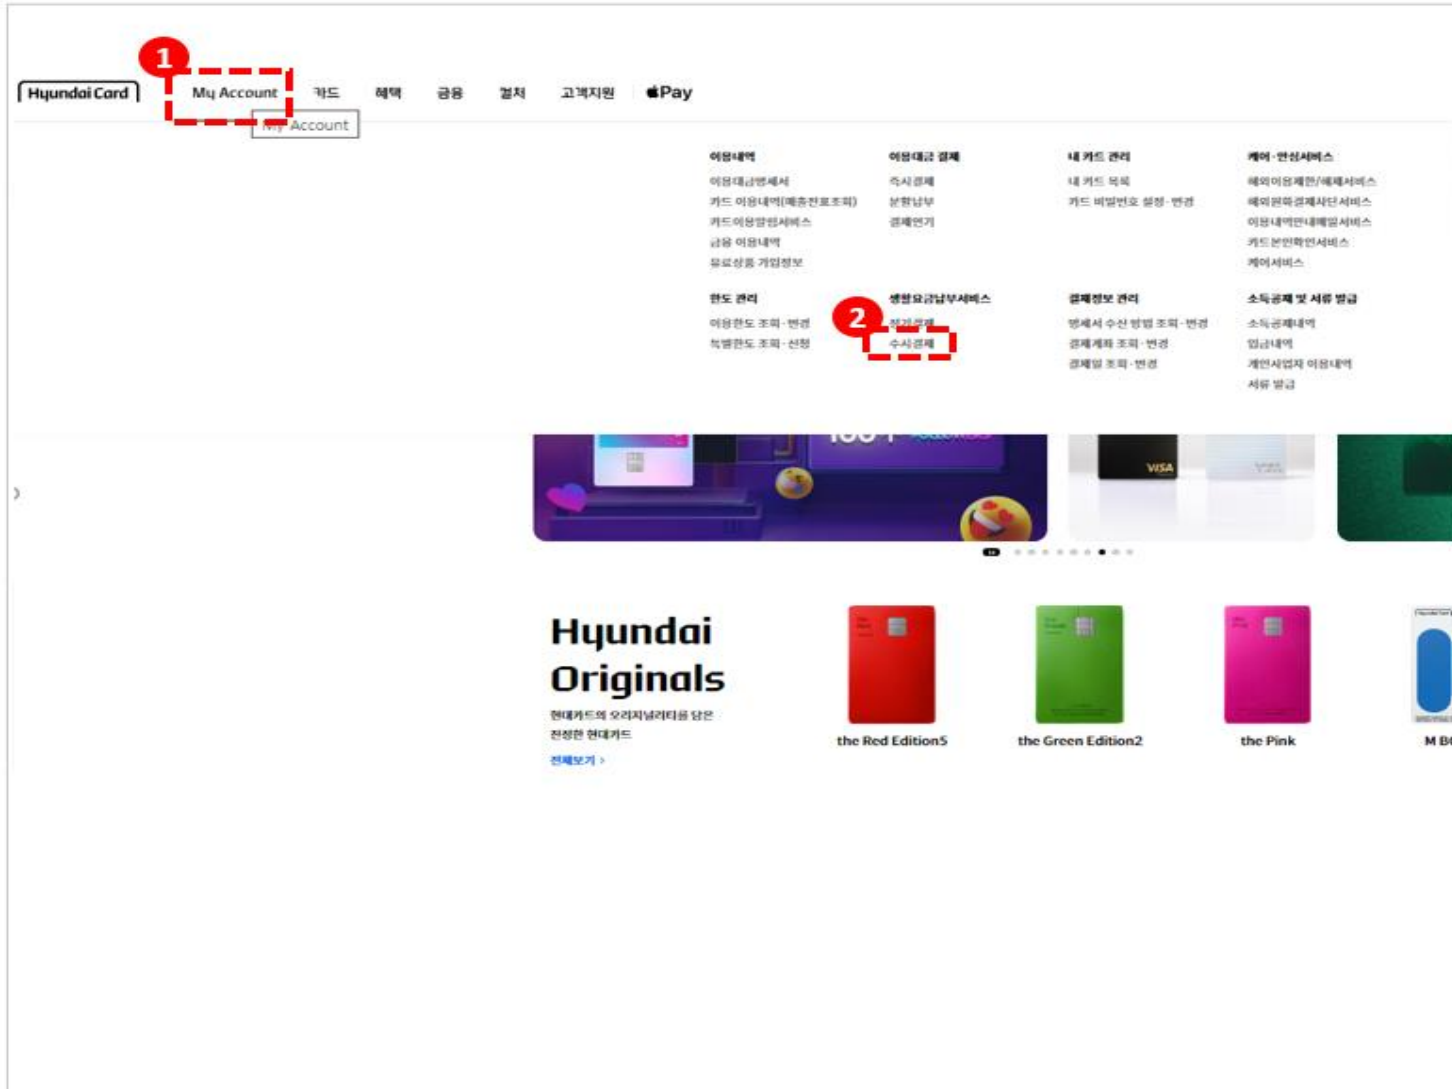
Hyundai Card
1
My Account
카드 혜택 금융 결제 고객지원 Pay
My Account

이용내역
이용대금명세서
카드 이용내역(매출전표조회)
카드이용알림서비스
금융 이용내역
유료상품 가입정보

이용대금 결제
즉시결제
분할납부
결제연기

내 카드 관리
내 카드 목록
카드 비밀번호 설정·변경

케어·안심서비스
해외이용제한/해제서비스
해외원화결제차단서비스
이용내역안내메일서비스
카드본인확인서비스
케어서비스

한도 관리
이용한도 조회·변경
특별한도 조회·신청

생활요금납부서비스
2
정기결제
수시결제

결제정보 관리
명세서 수신 방법 조회·변경
결제계좌 조회·변경
결제일 조회·변경

소득공제 및 서류 발급
소득공제내역
입금내역
개인사업자 이용내역
서류 발급

VISA

Hyundai Originals
현대카드의 오리지널리티를 담은 진정한 현대카드
전체보기 >

the Red Edition5
the Green Edition2
the Pink
M B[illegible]